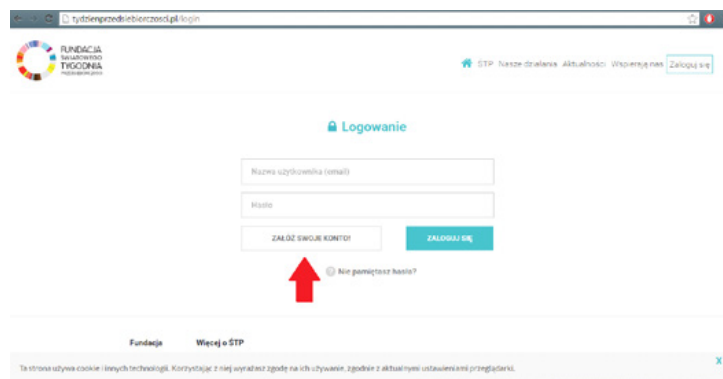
tydzienprzedsiebiorczosci.pl/login

FUNDACJA ŚWIATOWEGO TYGODNIA PRZEDSIĘBIORCZOŚCI

ŚTP Nasze działania Aktualności Wspierają nas Zaloguj się

Logowanie

Nazwa użytkownika (email)

Hasło

ZAŁÓŻ SWOJE KONTO!

ZALOGUJ SIĘ

Nie pamiętasz hasła?

Fundacja

Więcej o ŚTP

Ta strona używa cookie i innych technologii. Korzystając z niej wyrażasz zgodę na ich używanie, zgodnie z aktualnymi ustawieniami przeglądarki.

X